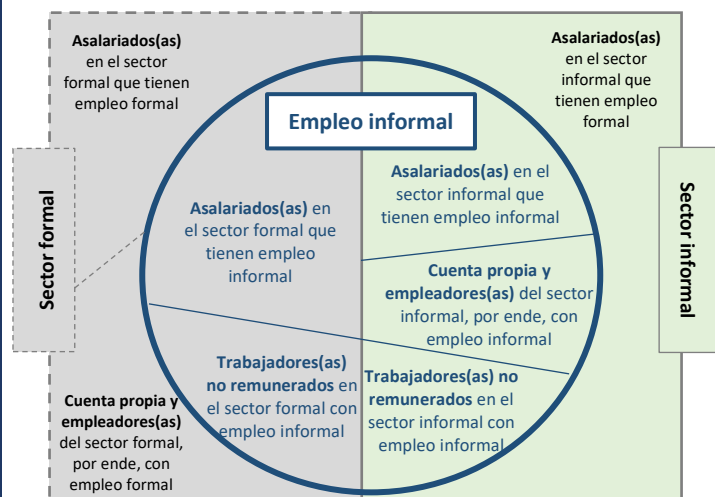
Asalariados(as) en el sector formal que tienen empleo formal

Asalariados(as) en el sector informal que tienen empleo formal

Empleo informal

Sector formal

Sector informal

Asalariados(as) en el sector informal que tienen empleo informal

Asalariados(as) en el sector formal que tienen empleo informal

Cuenta propia y empleadores(as) del sector informal, por ende, con empleo informal

Trabajadores(as) no remunerados en el sector formal con empleo informal

Trabajadores(as) no remunerados en el sector informal con empleo informal

Cuenta propia y empleadores(as) del sector formal, por ende, con empleo formal